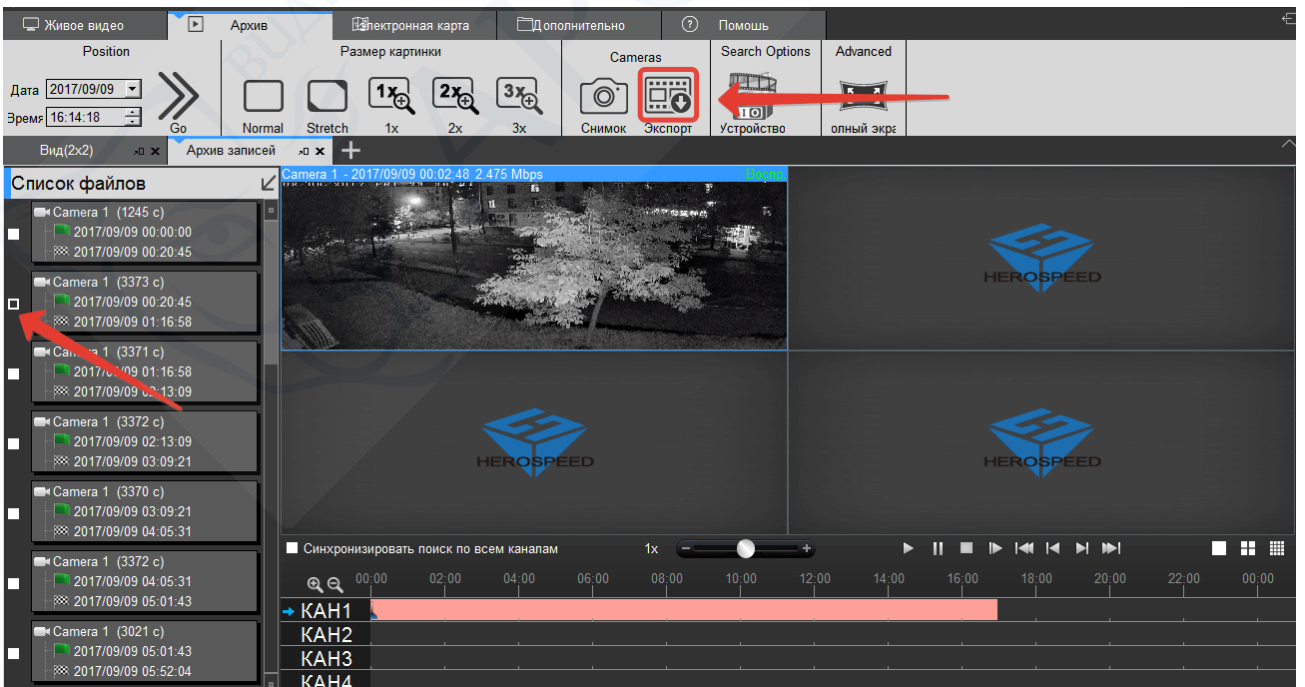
Живое видео | Архив | Электронная карта | Дополнительно | Помощь

Position
Дата 2017/09/09
Время 16:14:18
Go

Размер картинки
Normal Stretch 1x 2x 3x

Cameras
Снимок Экспорт

Search Options
Устройство

Advanced
олный экра

Вид(2x2) | Архив записей

Список файлов

Camera 1 (1245 c)
2017/09/09 00:00:00
2017/09/09 00:20:45

Camera 1 (3373 c)
2017/09/09 00:20:45
2017/09/09 01:16:58

Camera 1 (3371 c)
2017/09/09 01:16:58
2017/09/09 02:13:09

Camera 1 (3372 c)
2017/09/09 02:13:09
2017/09/09 03:09:21

Camera 1 (3370 c)
2017/09/09 03:09:21
2017/09/09 04:05:31

Camera 1 (3372 c)
2017/09/09 04:05:31
2017/09/09 05:01:43

Camera 1 (3021 c)
2017/09/09 05:01:43
2017/09/09 05:52:04

Camera 1 - 2017/09/09 00:02:48 2.475 Mbps
Воспр

HEROSPEED
HEROSPEED
HEROSPEED

Синхронизировать поиск по всем каналам
1x

00:00 02:00 04:00 06:00 08:00 10:00 12:00 14:00 16:00 18:00 20:00 22:00 00:00

КАН1
КАН2
КАН3
КАН4